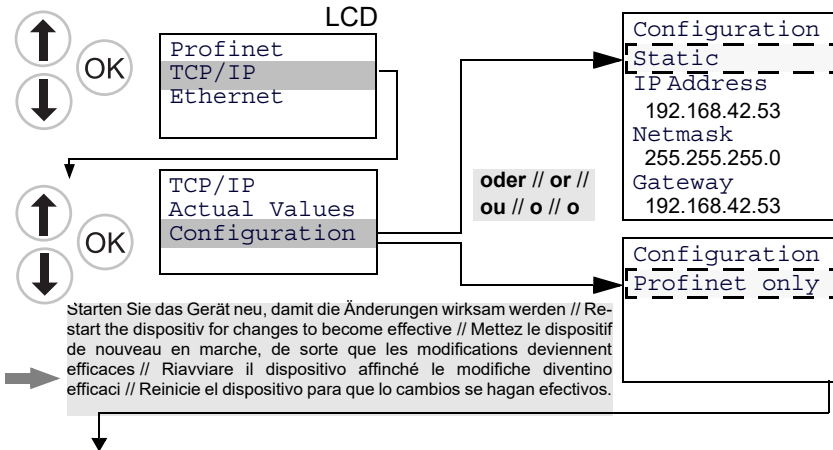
LCD

OK

Profinet
TCP/IP
Ethernet

OK

TCP/IP
Actual Values
Configuration

oder // or // ou // o // o

Configuration
Static
IP Address
192.168.42.53
Netmask
255.255.255.0
Gateway
192.168.42.53

Configuration
Profinet only

Starten Sie das Gerät neu, damit die Änderungen wirksam werden // Restart the dispositiv for changes to become effective // Mettez le dispositif de nouveau en marche, de sorte que les modifications deviennent efficaces // Riavviare il dispositivo affinché le modifiche diventino efficaci // Reinicie el dispositivo para que lo cambios se hagan efectivos.